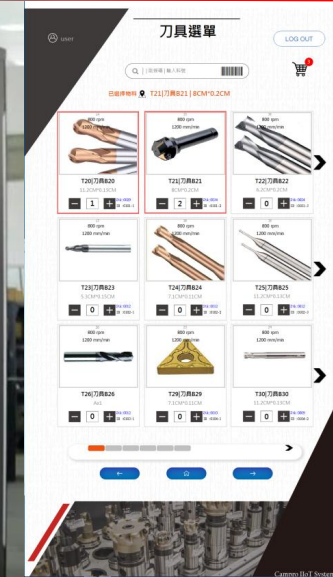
刀具選單

user

LOG OUT

| 掃描條碼 | 輸入料號

1

已選擇物料 T21|刀具B21 | 8CM*0.2CM

800 rpm
1200 mm/min
T20|刀具B20
11.2CM*0.1CM
− 1 +

800 rpm
1200 mm/min
T21|刀具B21
8CM*0.2CM
− 2 +

800 rpm
1200 mm/min
T22|刀具B22
4.2CM*0.2CM
− 0 +

800 rpm
1200 mm/min
T23|刀具B23
5.1CM*0.1CM
− 0 +

800 rpm
1200 mm/min
T24|刀具B24
7.1CM*0.1CM
− 0 +

800 rpm
1200 mm/min
T25|刀具B25
11.2CM*0.1CM
− 0 +

800 rpm
1200 mm/min
T26|刀具B26
4x1
− 0 +

800 rpm
1200 mm/min
T29|刀具B29
7.1CM*0.1CM
− 0 +

800 rpm
1200 mm/min
T30|刀具B30
11.2CM*0.1CM
− 0 +

Camnro IIoT System